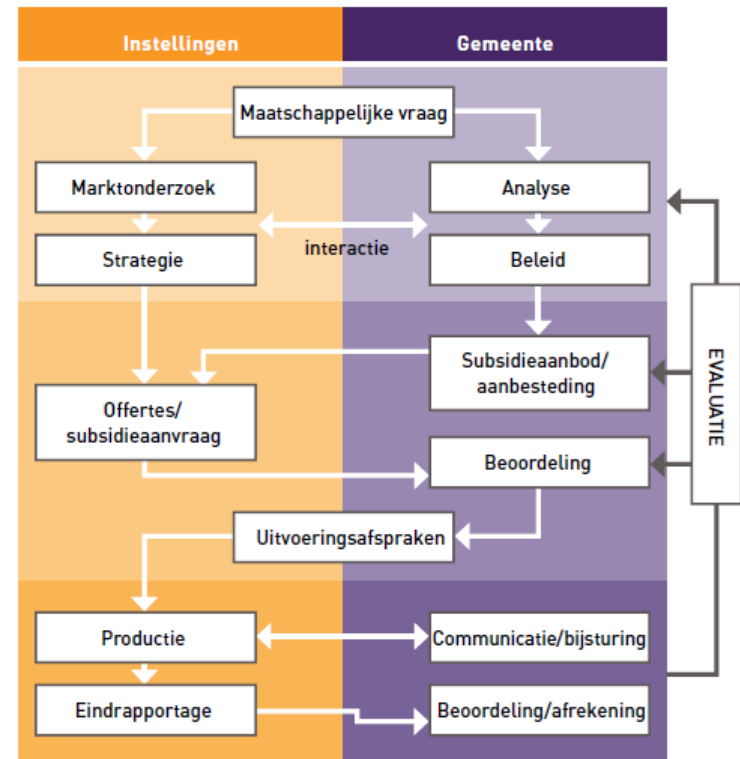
Instellingen

Gemeente

Maatschappelijke vraag

Marktonderzoek

Analyse

interactie

Strategie

Beleid

Subsidieaanbod/ aanbesteding

Offertes/ subsidieaanvraag

Beoordeling

EVALUATIE

Uitvoeringsafspraken

Productie

Communicatie/bijsturing

Eindrapportage

Beoordeling/afrekening